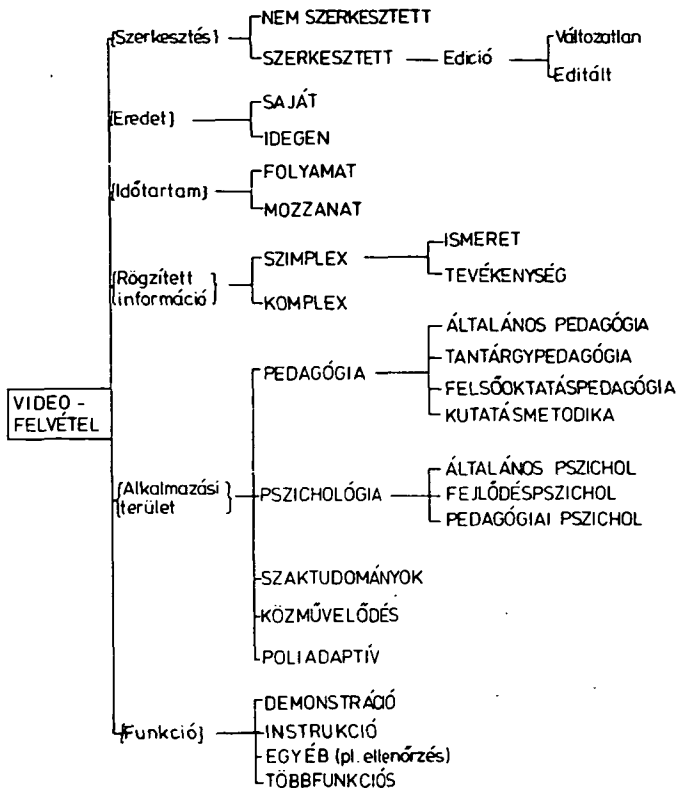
VIDEO - FELVÉTEL

{Szerkesztés}
NEM SZERKESZTETT
SZERKESZTETT — Edició — Változatlan, Editált

{Eredet}
SAJÁT
IDEGEN

{Időtartam}
FOLYAMAT
MOZZANAT

{Rögzített információ}
SZIMPLEX — ISMERET, TEVÉKENYSÉG
KOMPLEX

{Alkalmazási terület}
PEDAGÓGIA — ÁLTALÁNOS PEDAGÓGIA, TANTÁRGYPEDAGÓGIA, FELSŐOKTATÁSPEDAGÓGIA, KUTATÁSMETODIKA
PSZICHOLÓGIA — ÁLTALÁNOS PSZICHOL, FEJLŐDÉSPSZICHOL, PEDAGÓGIAI PSZICHOL
SZAKTUDOMÁNYOK
KÖZMŰVELŐDÉS
POLIADAPTÍV

{Funkció}
DEMONSTRÁCIÓ
INSTRUKCIÓ
EGYÉB (pl. ellenőrzés)
TÖBBFUNKCIÓS